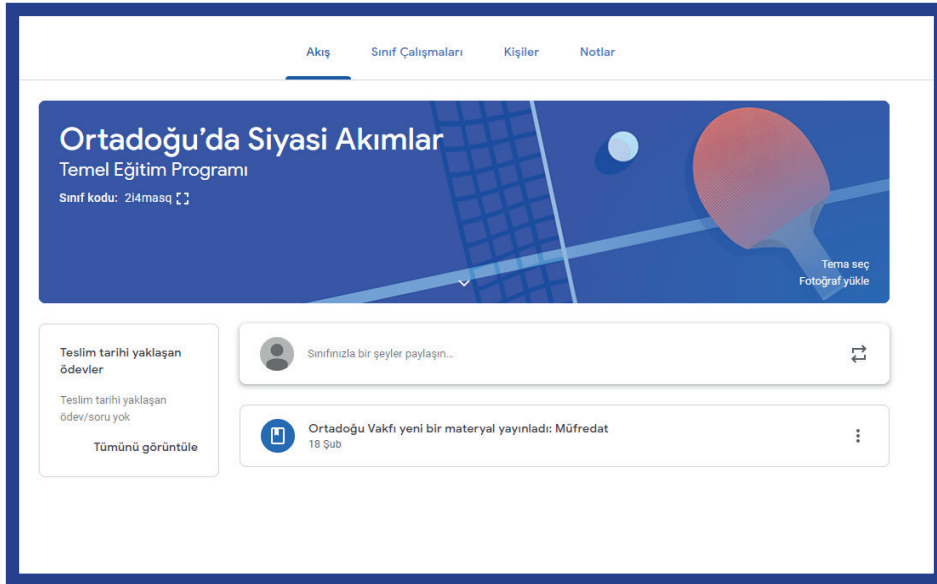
Akış Sınıf Çalışmaları Kişiler Notlar

Ortadoğu'da Siyasi Akımlar
Temel Eğitim Programı
Sınıf kodu: 2i4masq

Tema seç
Fotoğraf yükle

Teslim tarihi yaklaşan ödevler

Teslim tarihi yaklaşan ödev/soru yok

Tümünü görüntüle

Sınıfınızla bir şeyler paylaşın...

Ortadoğu Vakfı yeni bir materyal yayınladı: Müfredat
18 Şub